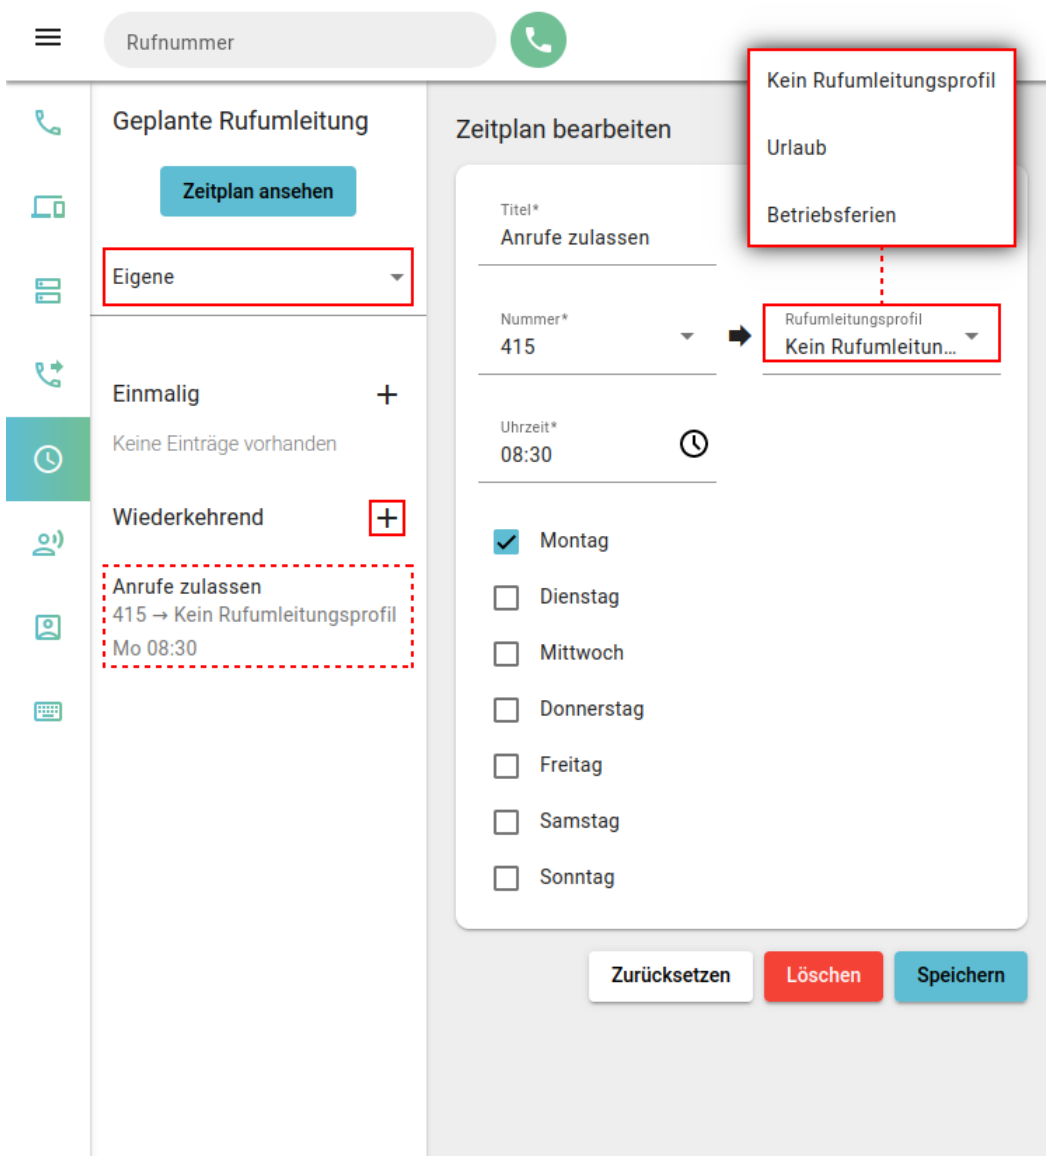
Rufnummer

Geplante Rufumleitung

Zeitplan ansehen

Eigene

Einmalig +

Keine Einträge vorhanden

Wiederkehrend +

Anrufe zulassen
415 → Kein Rufumleitungsprofil
Mo 08:30

Zeitplan bearbeiten

Kein Rufumleitungsprofil

Urlaub

Betriebsferien

Titel*
Anrufe zulassen

Nummer*
415

Rufumleitungsprofil
Kein Rufumleitun...

Uhrzeit*
08:30

Montag

Dienstag

Mittwoch

Donnerstag

Freitag

Samstag

Sonntag

Zurücksetzen

Löschen

Speichern